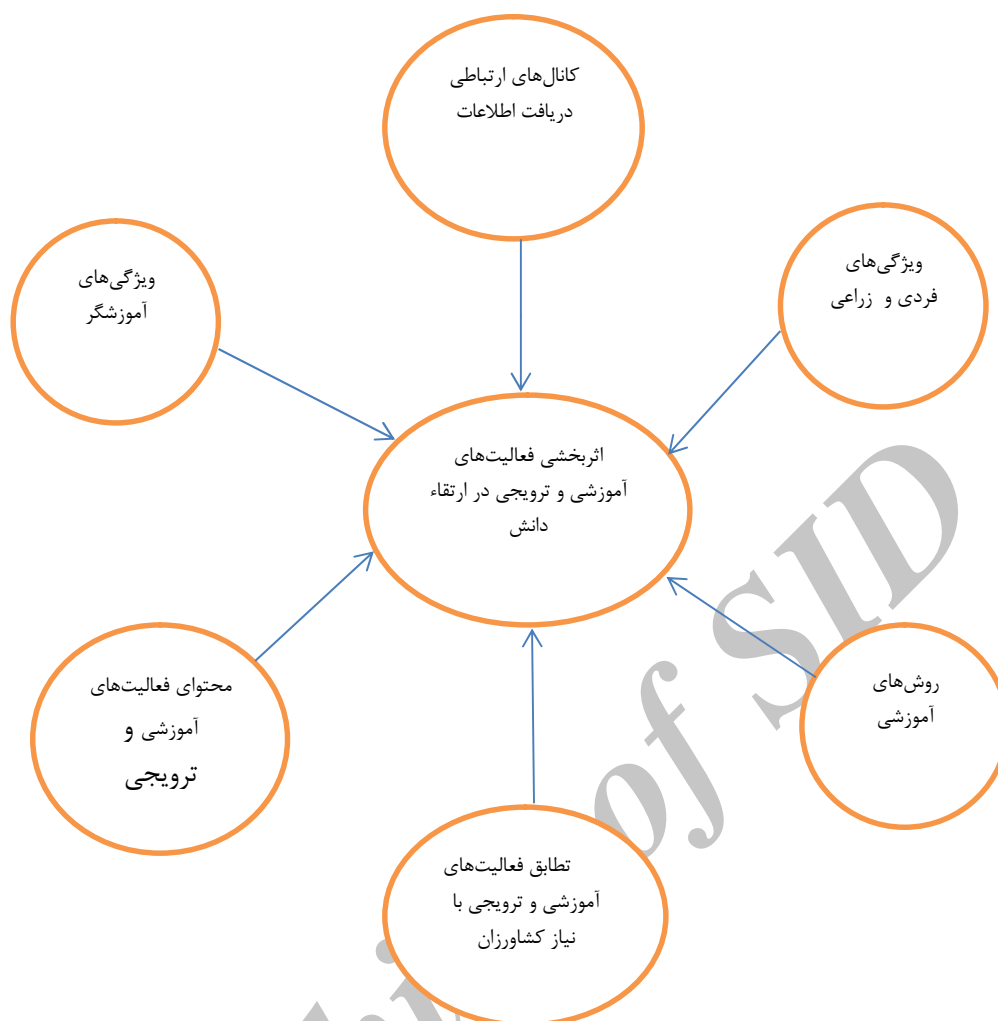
کانال‌های ارتباطی
دریافت اطلاعات

ویژگی‌های
آموزشگر

ویژگی‌های
فردی و زراعی

اثربخشی فعالیت‌های
آموزشی و ترویجی در ارتقاء
دانش

محتوای فعالیت‌های
آموزشی و
ترویجی

روش‌های
آموزشی

تطابق فعالیت‌های
آموزشی و ترویجی با
نیاز کشاورزان

of SID